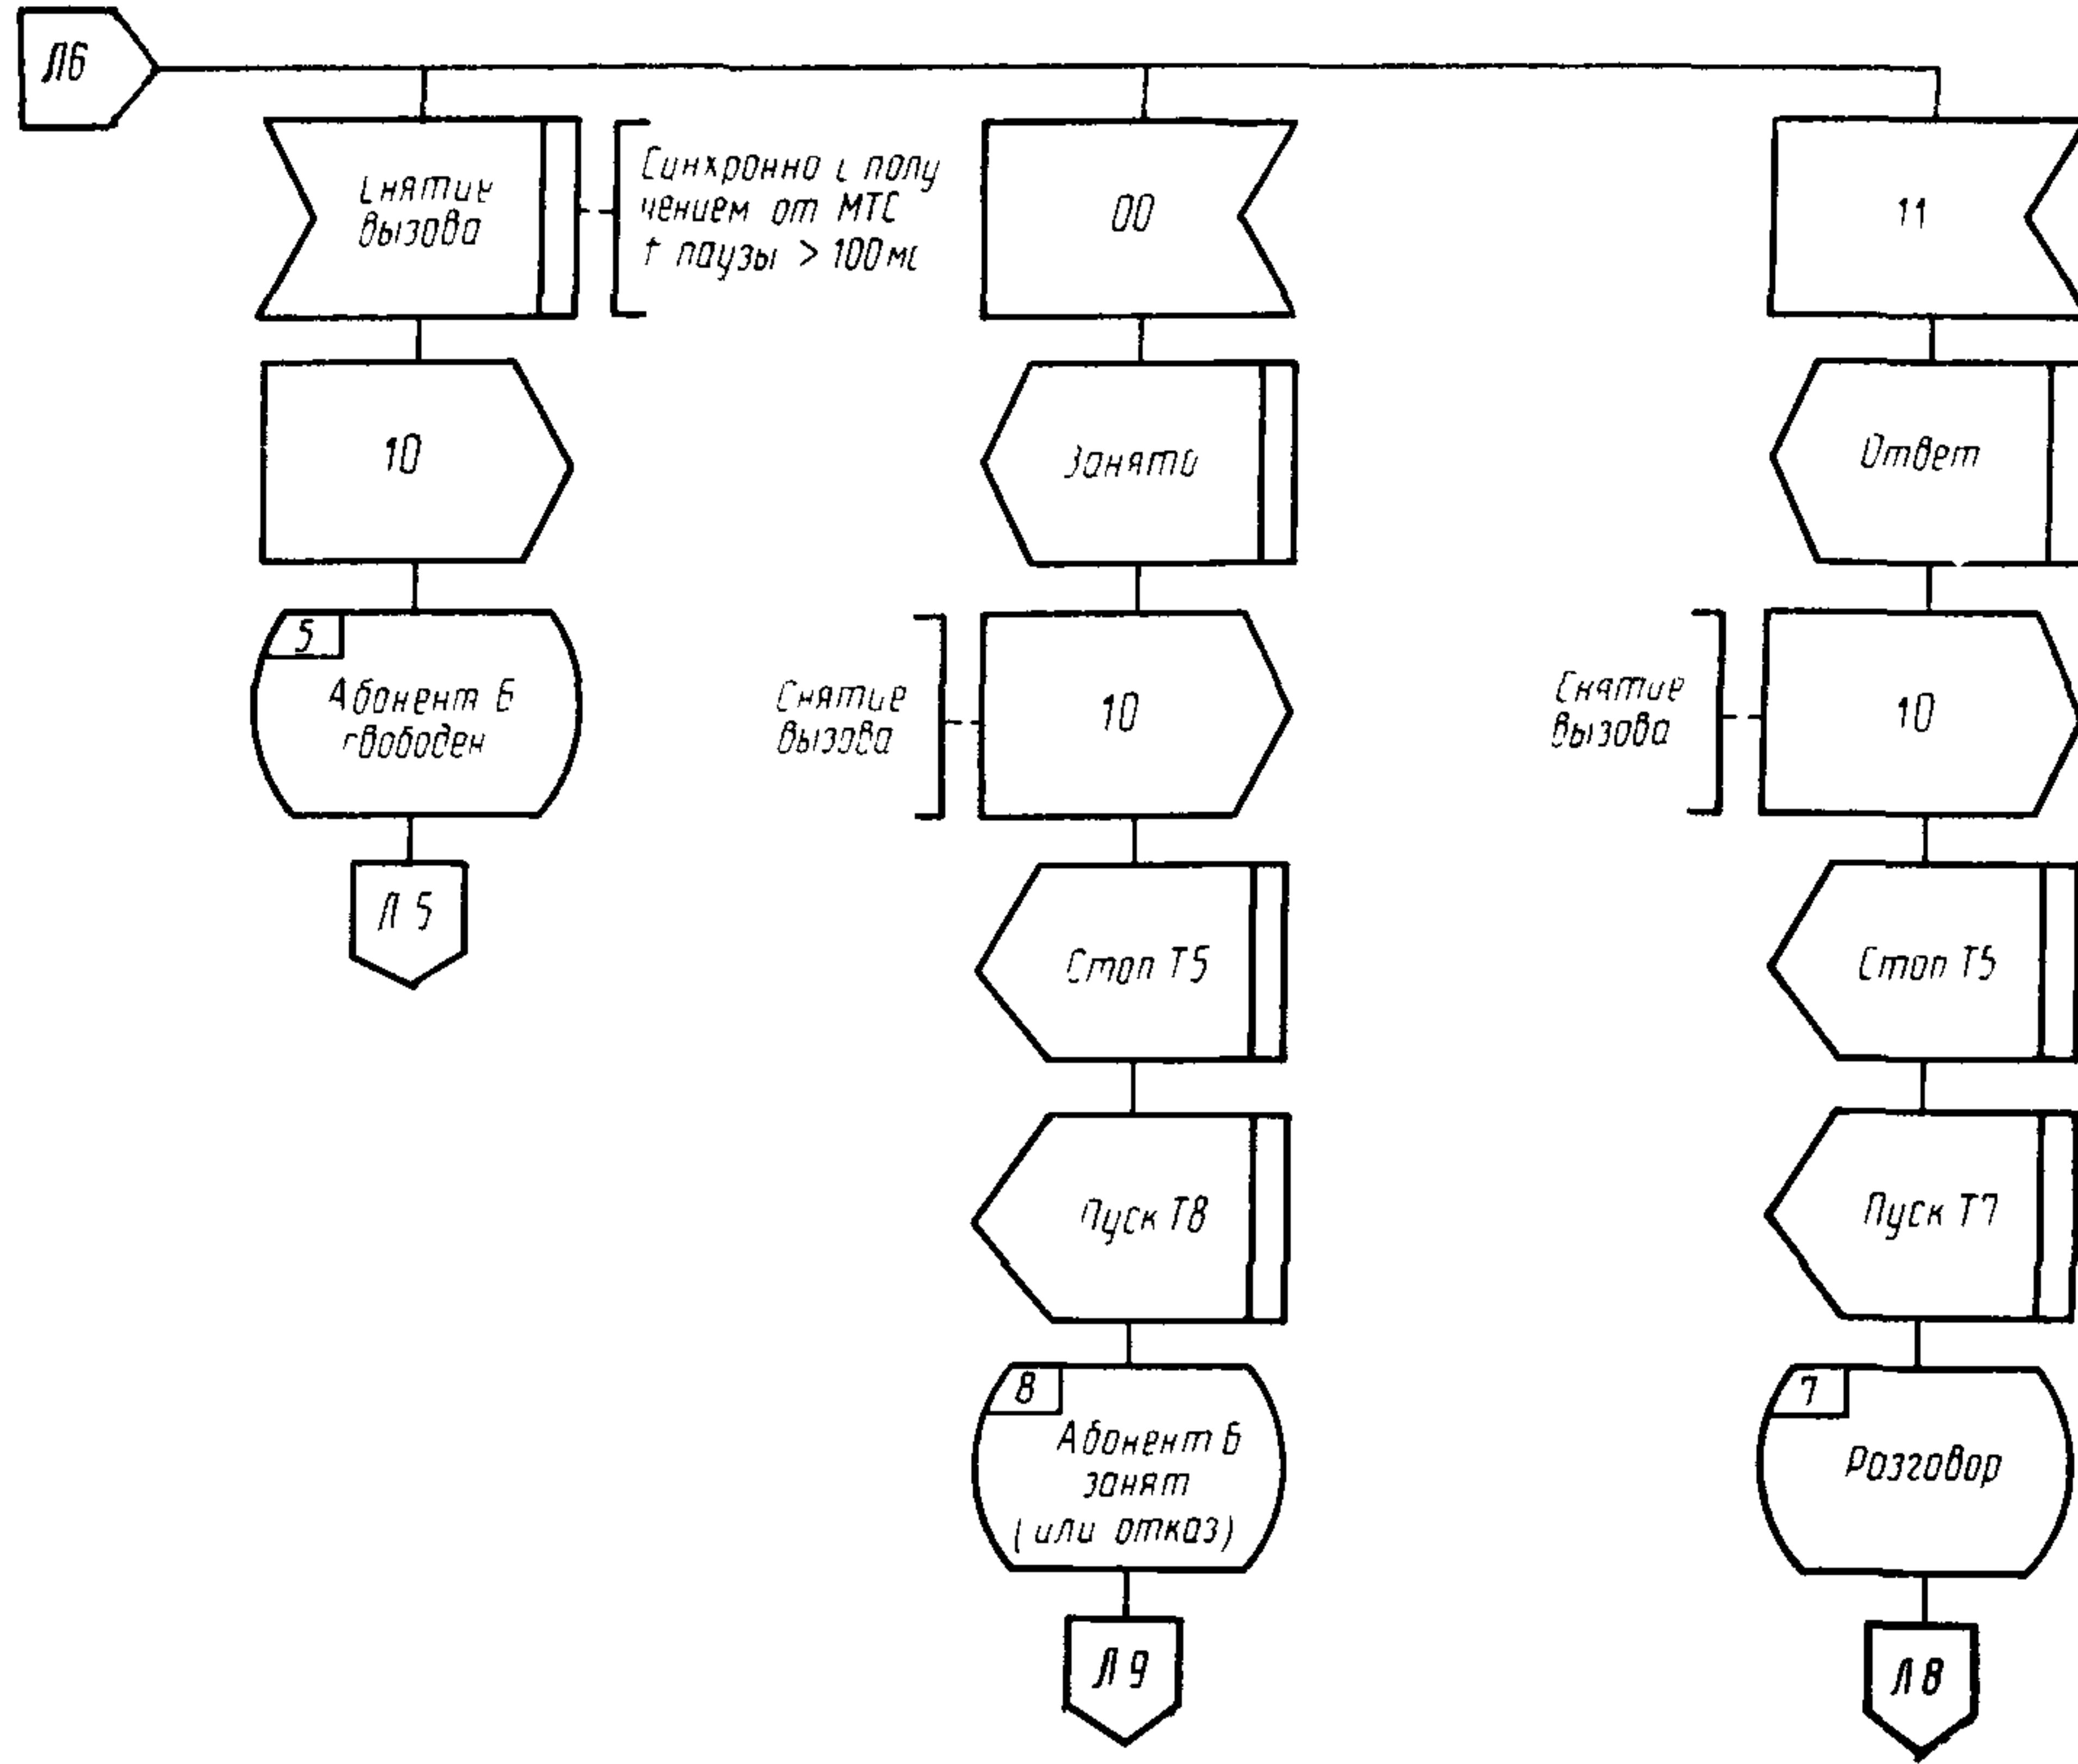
Л6

Снятие вызова

Синхронно с получением от МТС t паузы > 100мс

10

5

Абонент Б свободен

Л 5

00

Занято

Снятие вызова

10

Стоп Т5

Пуск Т8

8

Абонент Б занят (или отказ)

Л 9

11

Ответ

Снятие вызова

10

Стоп Т5

Пуск Т7

7

Разговор

Л 8